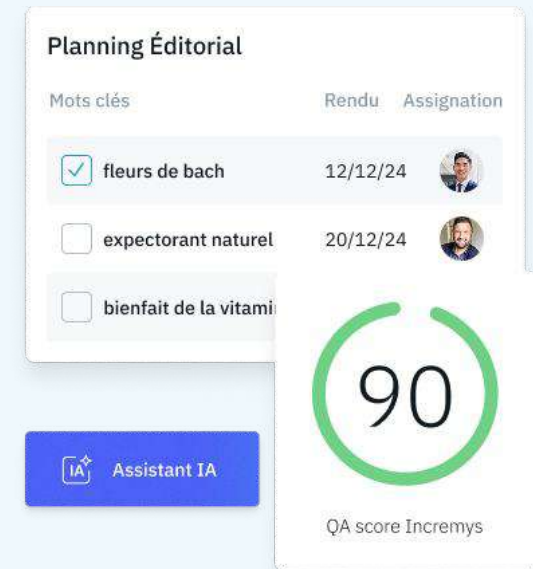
Planning Éditorial

| Mots clés | Rendu | Assignation |
|---|---|---|
| fleurs de bach | 12/12/24 | |
| expectorant naturel | 20/12/24 | |
| bienfait de la vitami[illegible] | | |

IA Assistant IA

90

QA score Incremys